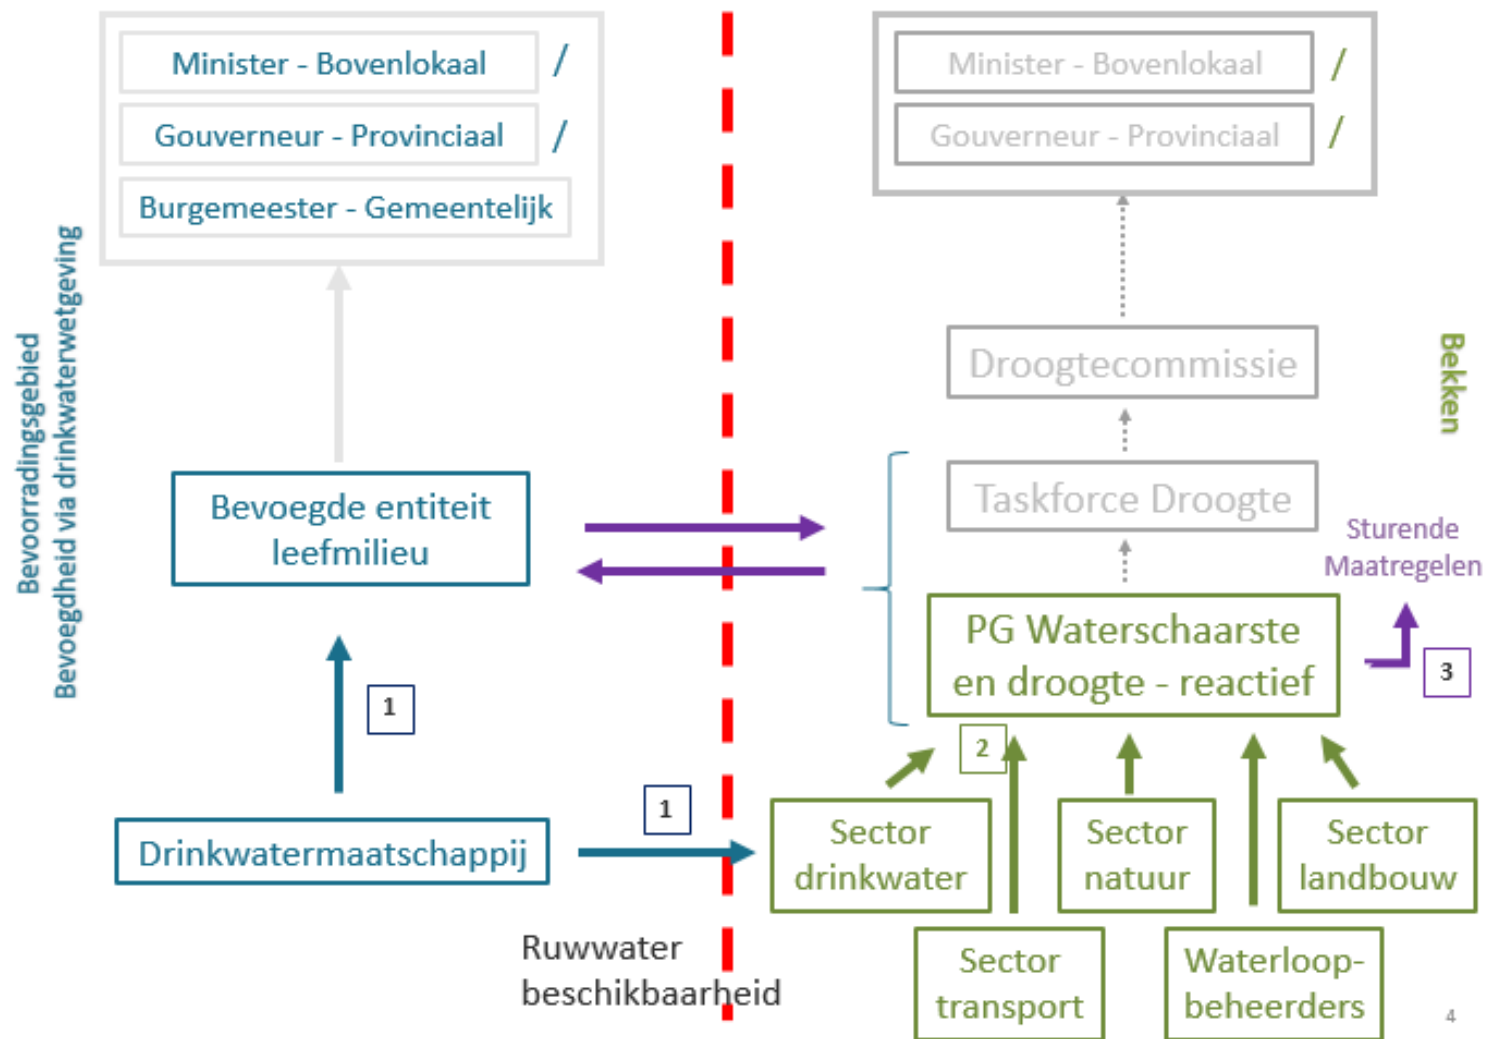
Minister - Bovenlokaal /
Gouverneur - Provinciaal /
Burgemeester - Gemeentelijk

Bevoorradingsgebied
Bevoegdheid via drinkwaterwetgeving

Bevoegde entiteit leefmilieu

1

Drinkwatermaatschappij

1

Ruwwater beschikbaarheid

Minister - Bovenlokaal /
Gouverneur - Provinciaal /

Droogtecommissie

Bekken

Taskforce Droogte

Sturende Maatregelen

PG Waterschaarste en droogte - reactief

3

2

Sector drinkwater

Sector natuur

Sector landbouw

Sector transport

Waterloopbeheerders

4